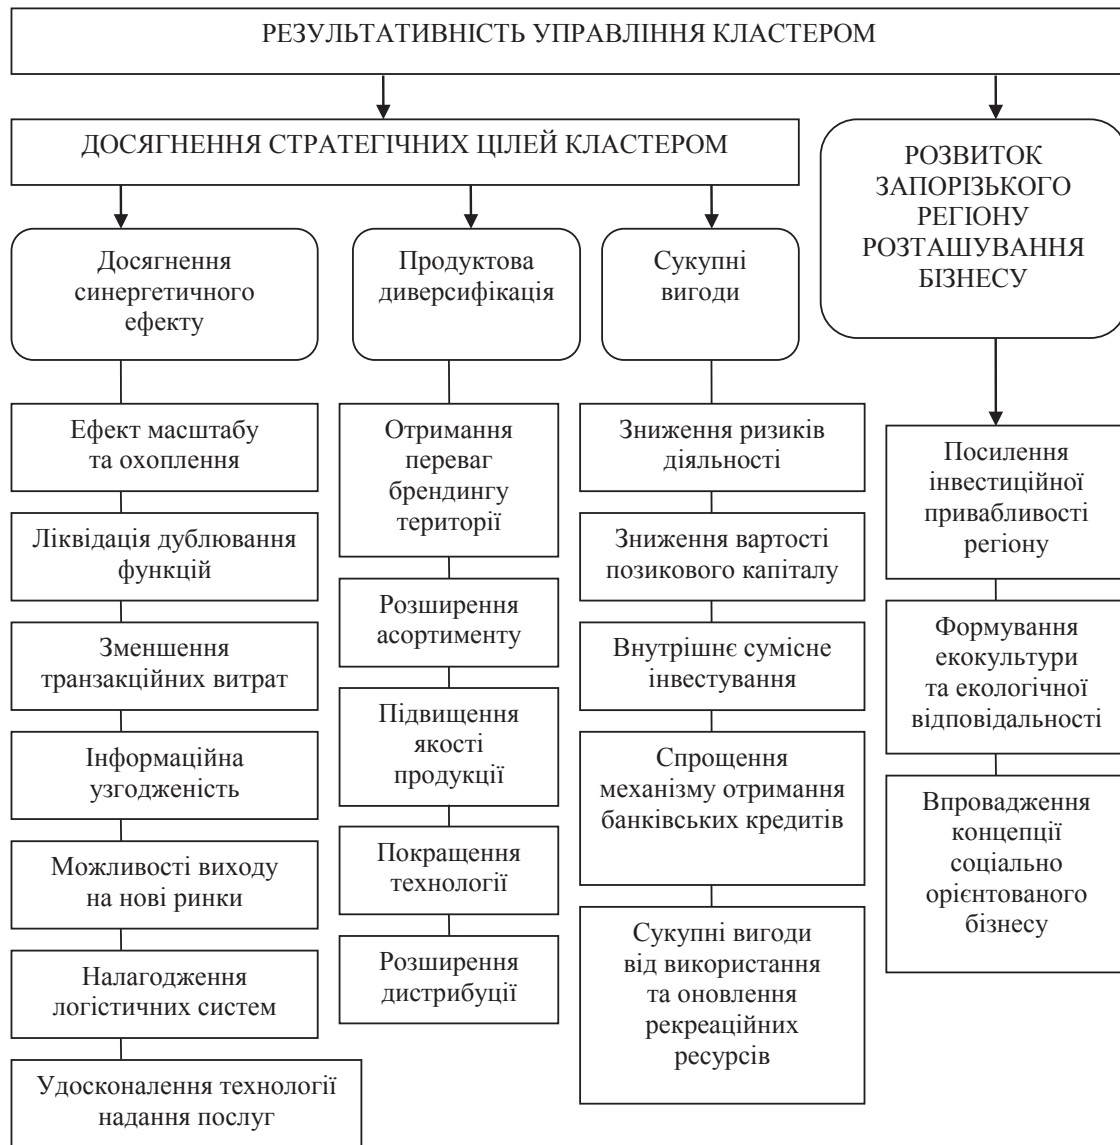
РЕЗУЛЬТАТИВНІСТЬ УПРАВЛІННЯ КЛАСТЕРОМ

ДОСЯГНЕННЯ СТРАТЕГІЧНИХ ЦІЛЕЙ КЛАСТЕРОМ

Досягнення синергетичного ефекту

Ефект масштабу та охоплення

Ліквідація дублювання функцій

Зменшення транзакційних витрат

Інформаційна узгодженість

Можливості виходу на нові ринки

Налагодження логістичних систем

Удосконалення технології надання послуг

Продуктова диверсифікація

Отримання переваг брендингу території

Розширення асортименту

Підвищення якості продукції

Покращення технології

Розширення дистрибуції

Сукупні вигоди

Зниження ризиків діяльності

Зниження вартості позикового капіталу

Внутрішнє сумісне інвестування

Спрощення механізму отримання банківських кредитів

Сукупні вигоди від використання та оновлення рекреаційних ресурсів

РОЗВИТОК ЗАПОРІЗЬКОГО РЕГІОНУ РОЗТАШУВАННЯ БІЗНЕСУ

Посилення інвестиційної привабливості регіону

Формування екокультури та екологічної відповідальності

Впровадження концепції соціально орієнтованого бізнесу